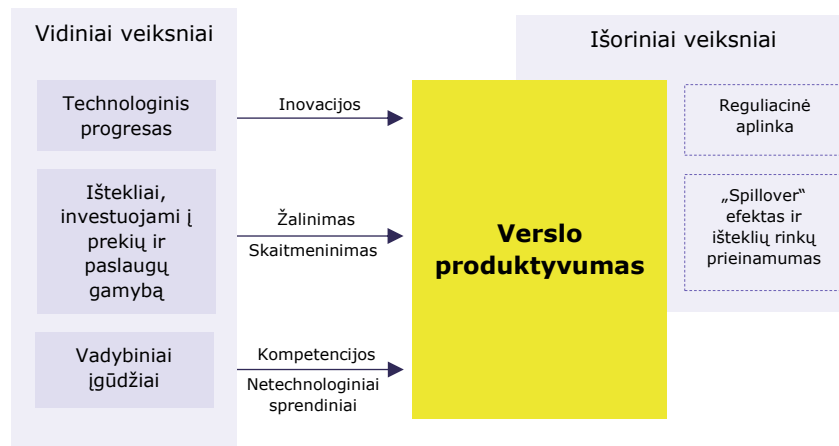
Vidiniai veiksniai

Technologinis progresas

Ištekliai, investuojami į prekių ir paslaugų gamybą

Vadybiniai įgūdžiai

Inovacijos

Žalinimas

Skaitmeninimas

Kompetencijos

Netechnologiniai sprendiniai

Verslo produktyvumas

Išoriniai veiksniai

Reguliacinė aplinka

„Spillover“ efektas ir išteklių rinkų prieinamumas